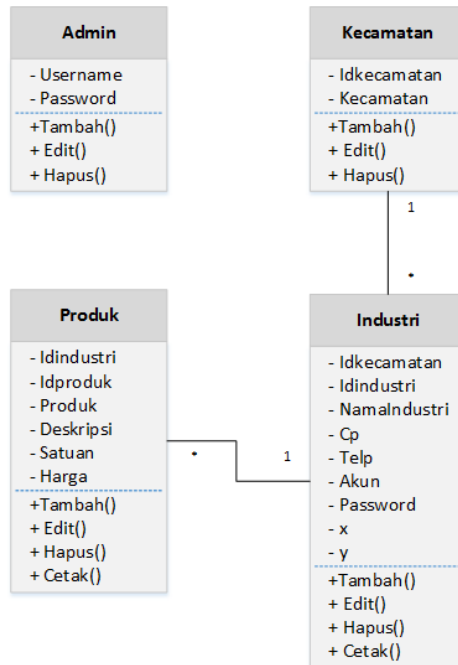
Admin

- Username
- Password

+Tambah()
+ Edit()
+ Hapus()

Kecamatan

- Idkecamatan
- Kecamatan

+Tambah()
+ Edit()
+ Hapus()

1

•

Produk

- Idindustri
- Idproduk
- Produk
- Deskripsi
- Satuan
- Harga

+Tambah()
+ Edit()
+ Hapus()
+ Cetak()

•

1

Industri

- Idkecamatan
- Idindustri
- NamaIndustri
- Cp
- Telp
- Akun
- Password
- x
- y

+Tambah()
+ Edit()
+ Hapus()
+ Cetak()